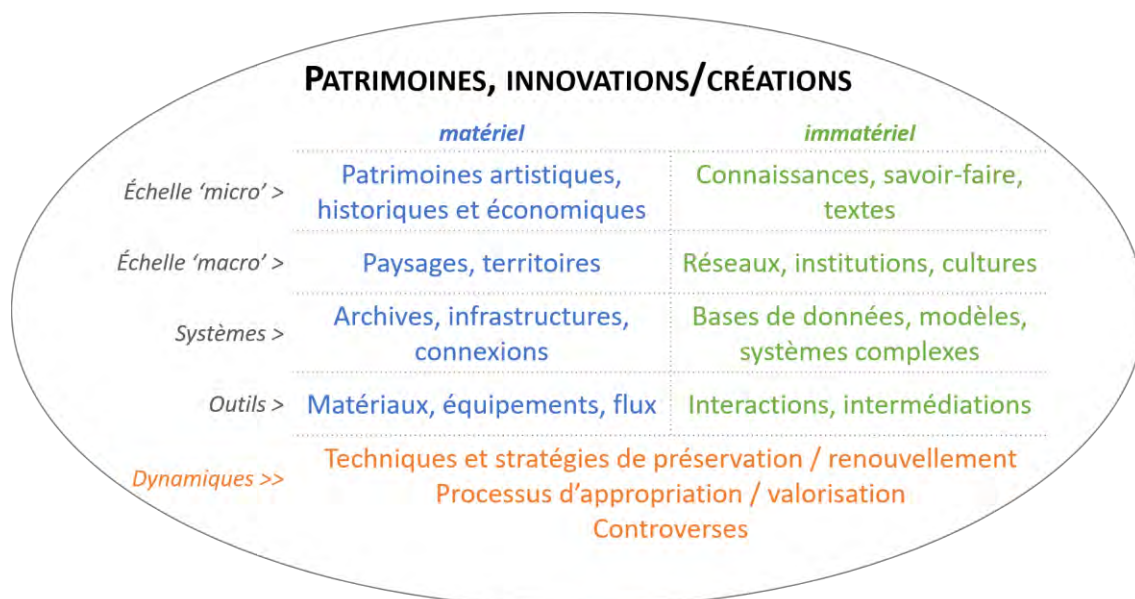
PATRIMOINES, INNOVATIONS/CRÉATIONS

| | matériel | immatériel |
|---|---|---|
| Échelle 'micro' > | Patrimoines artistiques, historiques et économiques | Connaissances, savoir-faire, textes |
| Échelle 'macro' > | Paysages, territoires | Réseaux, institutions, cultures |
| Systèmes > | Archives, infrastructures, connexions | Bases de données, modèles, systèmes complexes |
| Outils > | Matériaux, équipements, flux | Interactions, intermédiations |

Dynamiques >> Techniques et stratégies de préservation / renouvellement
Processus d'appropriation / valorisation
Controverses